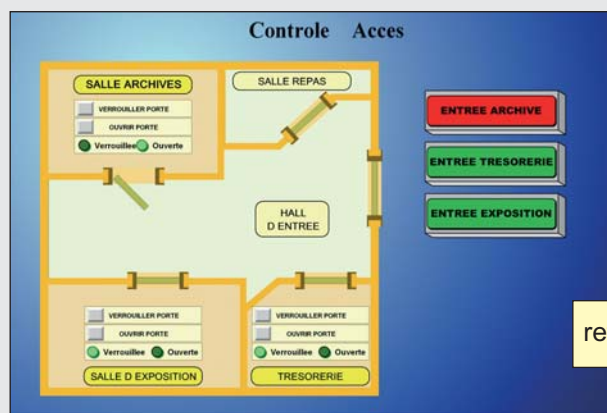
Controle Acces

SALLE ARCHIVES

VERROUILLER PORTE

OUVRIR PORTE

Verrouillee Ouverte

SALLE REPAS

HALL D ENTREE

ENTREE ARCHIVE

ENTREE TRESORERIE

ENTREE EXPOSITION

VERROUILLER PORTE

OUVRIR PORTE

Verrouillee Ouverte

SALLE D EXPOSITION

VERROUILLER PORTE

OUVRIR PORTE

Verrouillee Ouverte

TRESORERIE

re